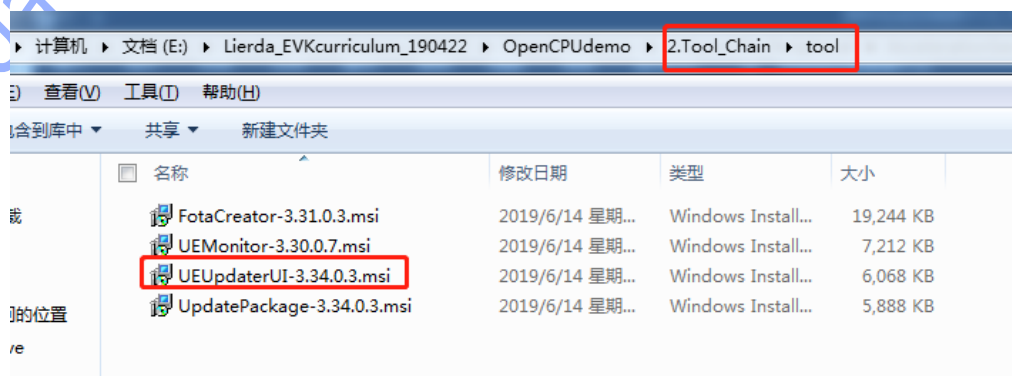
▸ 计算机 ▸ 文档 (E:) ▸ Lierda_EVKcurriculum_190422 ▸ OpenCPUdemo ▸ 2.Tool_Chain ▸ tool

E) 查看(V) 工具(T) 帮助(H)

包含到库中 ▾ 共享 ▾ 新建文件夹

| 名称 | 修改日期 | 类型 | 大小 |
|---|---|---|---|
| FotaCreator-3.31.0.3.msi | 2019/6/14 星期... | Windows Install... | 19,244 KB |
| UEMonitor-3.30.0.7.msi | 2019/6/14 星期... | Windows Install... | 7,212 KB |
| UEUpdaterUI-3.34.0.3.msi | 2019/6/14 星期... | Windows Install... | 6,068 KB |
| UpdatePackage-3.34.0.3.msi | 2019/6/14 星期... | Windows Install... | 5,888 KB |

载

问的位置

ve